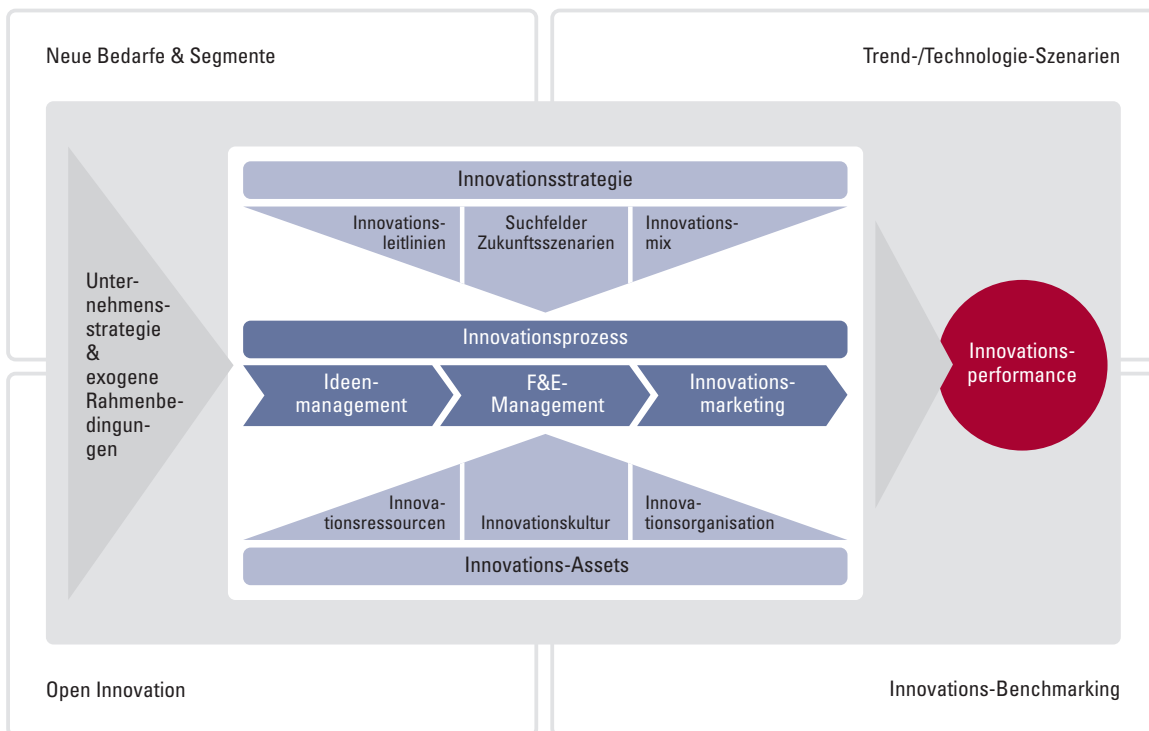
Neue Bedarfe & Segmente

Trend-/Technologie-Szenarien

Unternehmensstrategie & exogene Rahmenbedingungen

Innovationsstrategie

Innovationsleitlinien

Suchfelder Zukunftsszenarien

Innovationsmix

Innovationsprozess

Ideenmanagement

F&E-Management

Innovationsmarketing

Innovationsressourcen

Innovationskultur

Innovationsorganisation

Innovations-Assets

Innovationsperformance

Open Innovation

Innovations-Benchmarking